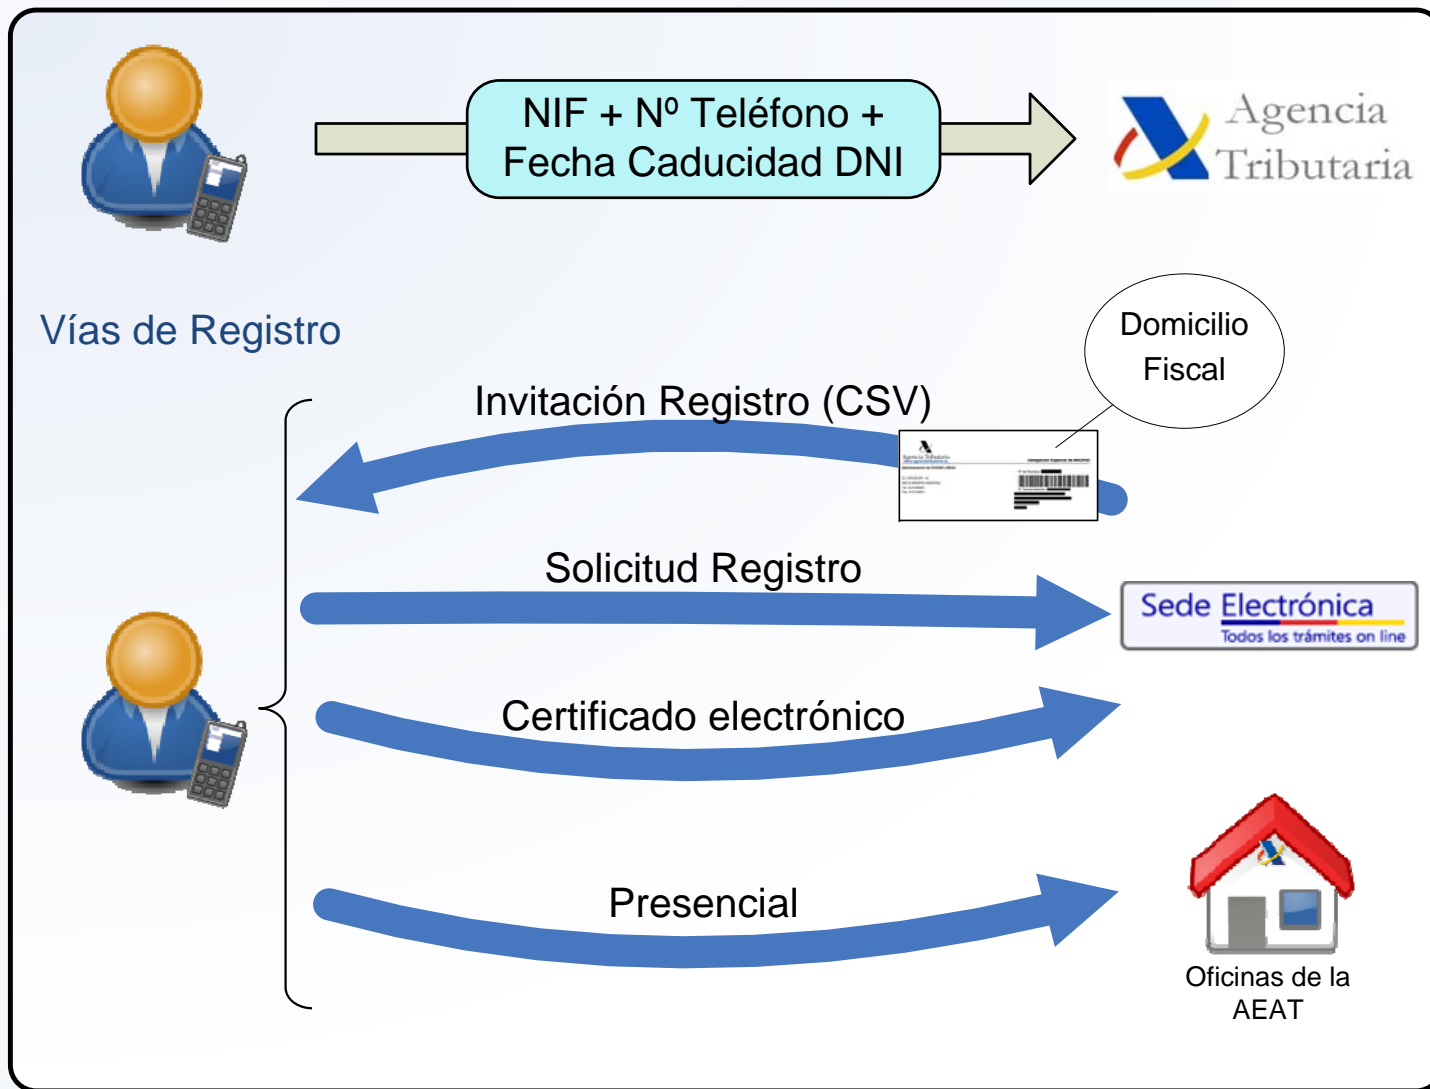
NIF + Nº Teléfono + Fecha Caducidad DNI

Agencia Tributaria

Vías de Registro

Domicilio Fiscal

Invitación Registro (CSV)

Solicitud Registro

Sede Electrónica
Todos los trámites on line

Certificado electrónico

Presencial

Oficinas de la AEAT